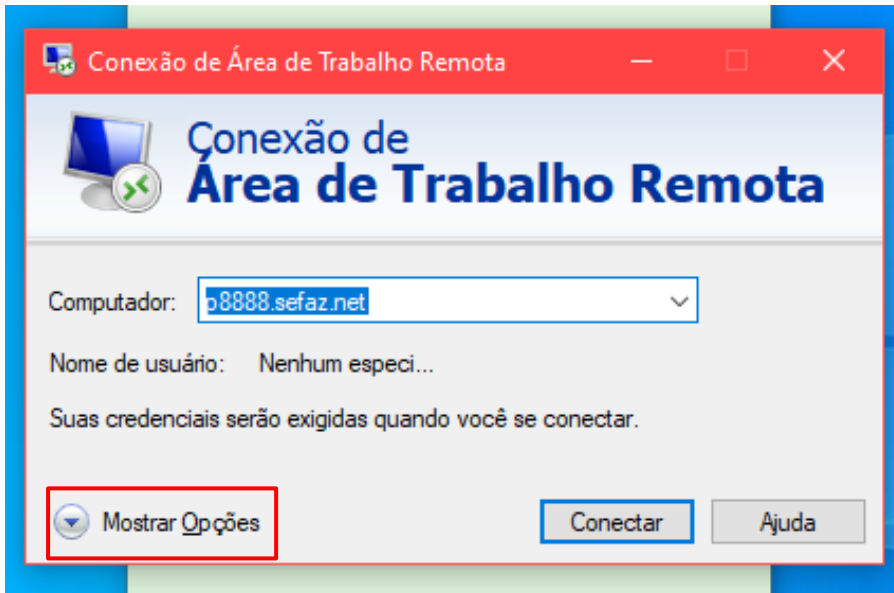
Conexão de Área de Trabalho Remota

Conexão de
Área de Trabalho Remota

Computador: p8888.sefaz.net

Nome de usuário: Nenhum especi...

Suas credenciais serão exigidas quando você se conectar.

Mostrar Opções

Conectar

Ajuda